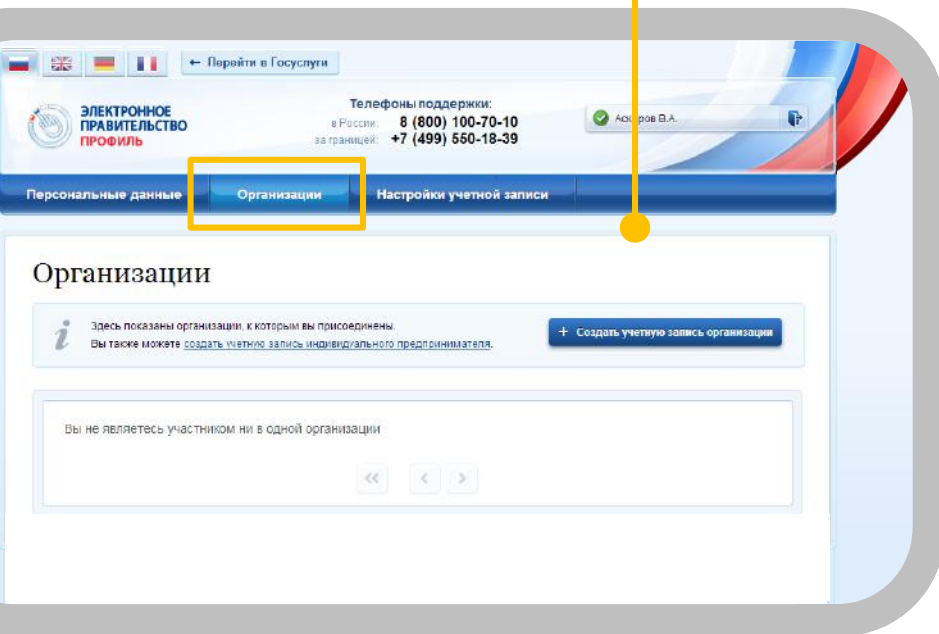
← Перейти в Госуслуги

ЭЛЕКТРОННОЕ ПРАВИТЕЛЬСТВО ПРОФИЛЬ

Телефоны поддержки:
в России: 8 (800) 100-70-10
за границей: +7 (499) 550-18-39

Ас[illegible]ров В.А.

Персональные данные | Организации | Настройки учетной записи

Организации

Здесь показаны организации, к которым вы присоединены.
Вы также можете создать учетную запись индивидуального предпринимателя.

+ Создать учетную запись организации

Вы не являетесь участником ни в одной организации

« ‹ ›